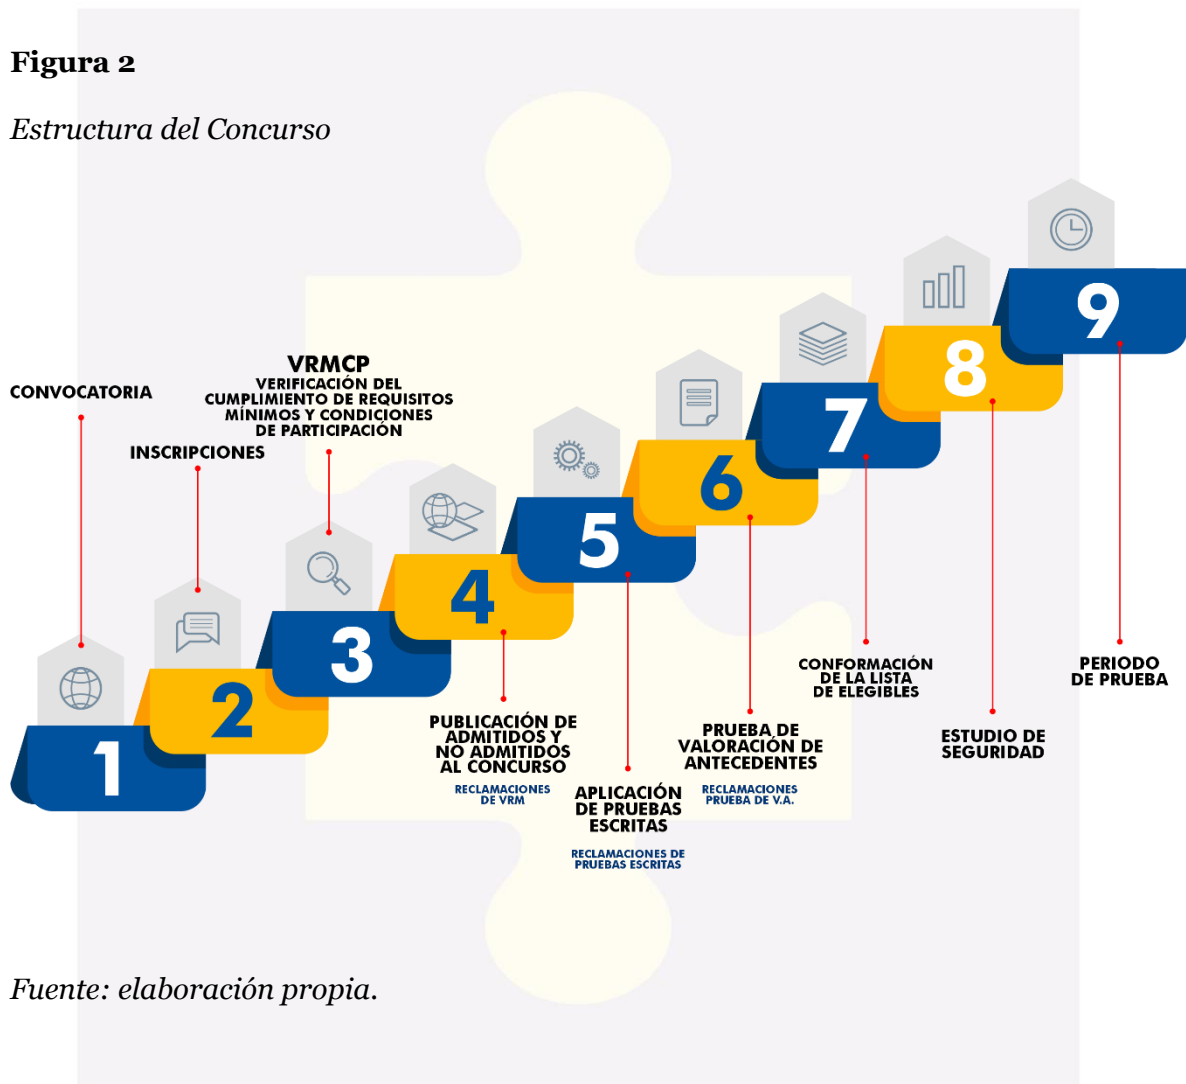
Figura 2

Estructura del Concurso

CONVOCATORIA

INSCRIPCIONES

VRMCP
VERIFICACIÓN DEL CUMPLIMIENTO DE REQUISITOS MÍNIMOS Y CONDICIONES DE PARTICIPACIÓN

1

2

3

4

5

6

7

8

9

PUBLICACIÓN DE ADMITIDOS Y NO ADMITIDOS AL CONCURSO

RECLAMACIONES DE VRM

APLICACIÓN DE PRUEBAS ESCRITAS

RECLAMACIONES DE PRUEBAS ESCRITAS

PRUEBA DE VALORACIÓN DE ANTECEDENTES

RECLAMACIONES PRUEBA DE V.A.

CONFORMACIÓN DE LA LISTA DE ELEGIBLES

ESTUDIO DE SEGURIDAD

PERIODO DE PRUEBA

Fuente: elaboración propia.